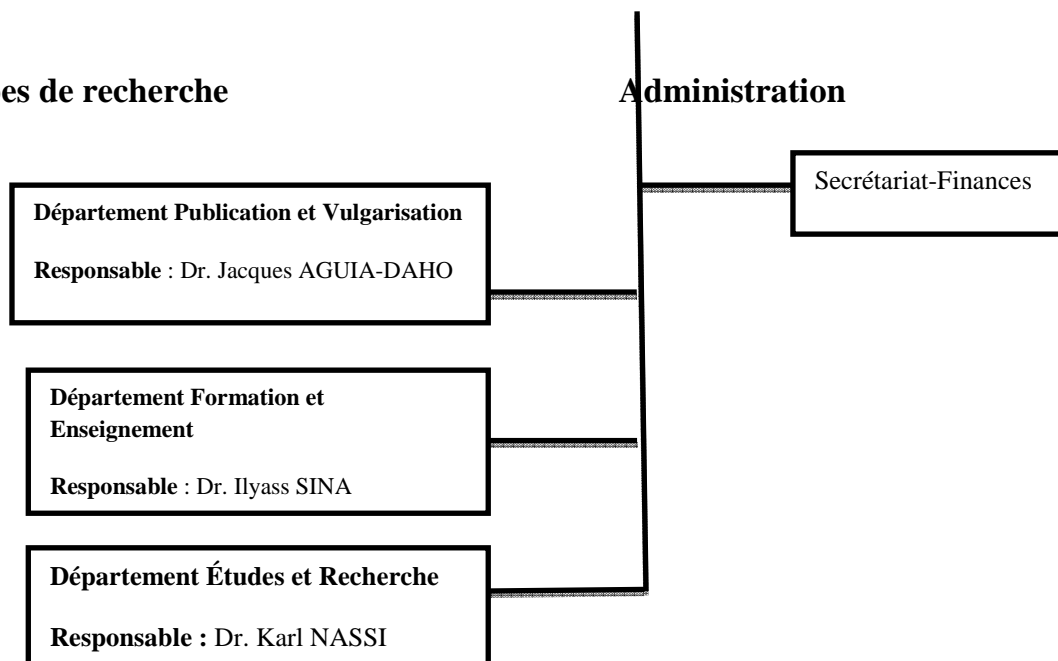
es de recherche

Administration

Secrétariat-Finances

Département Publication et Vulgarisation

Responsable : Dr. Jacques AGUIA-DAHO

Département Formation et Enseignement

Responsable : Dr. Ilyass SINA

Département Études et Recherche

Responsable : Dr. Karl NASSI